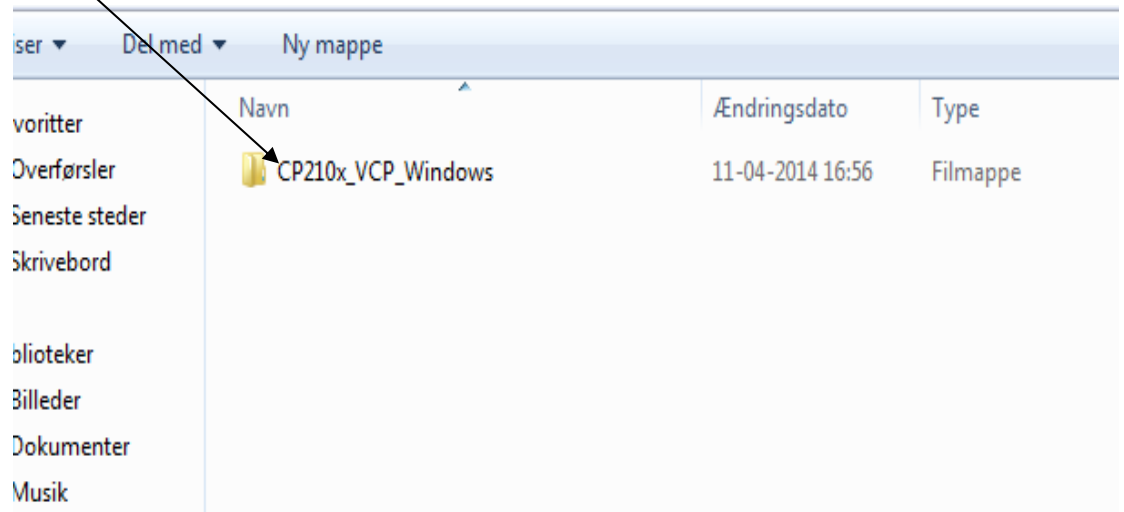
iser ▾ Del med ▾ Ny mappe

voritter
Overførsler
Seneste steder
Skrivebord

blioteker
Billeder
Dokumenter
Musik

| Navn | Ændringsdato | Type |
|---|---|---|
| CP210x_VCP_Windows | 11-04-2014 16:56 | Filmappe |